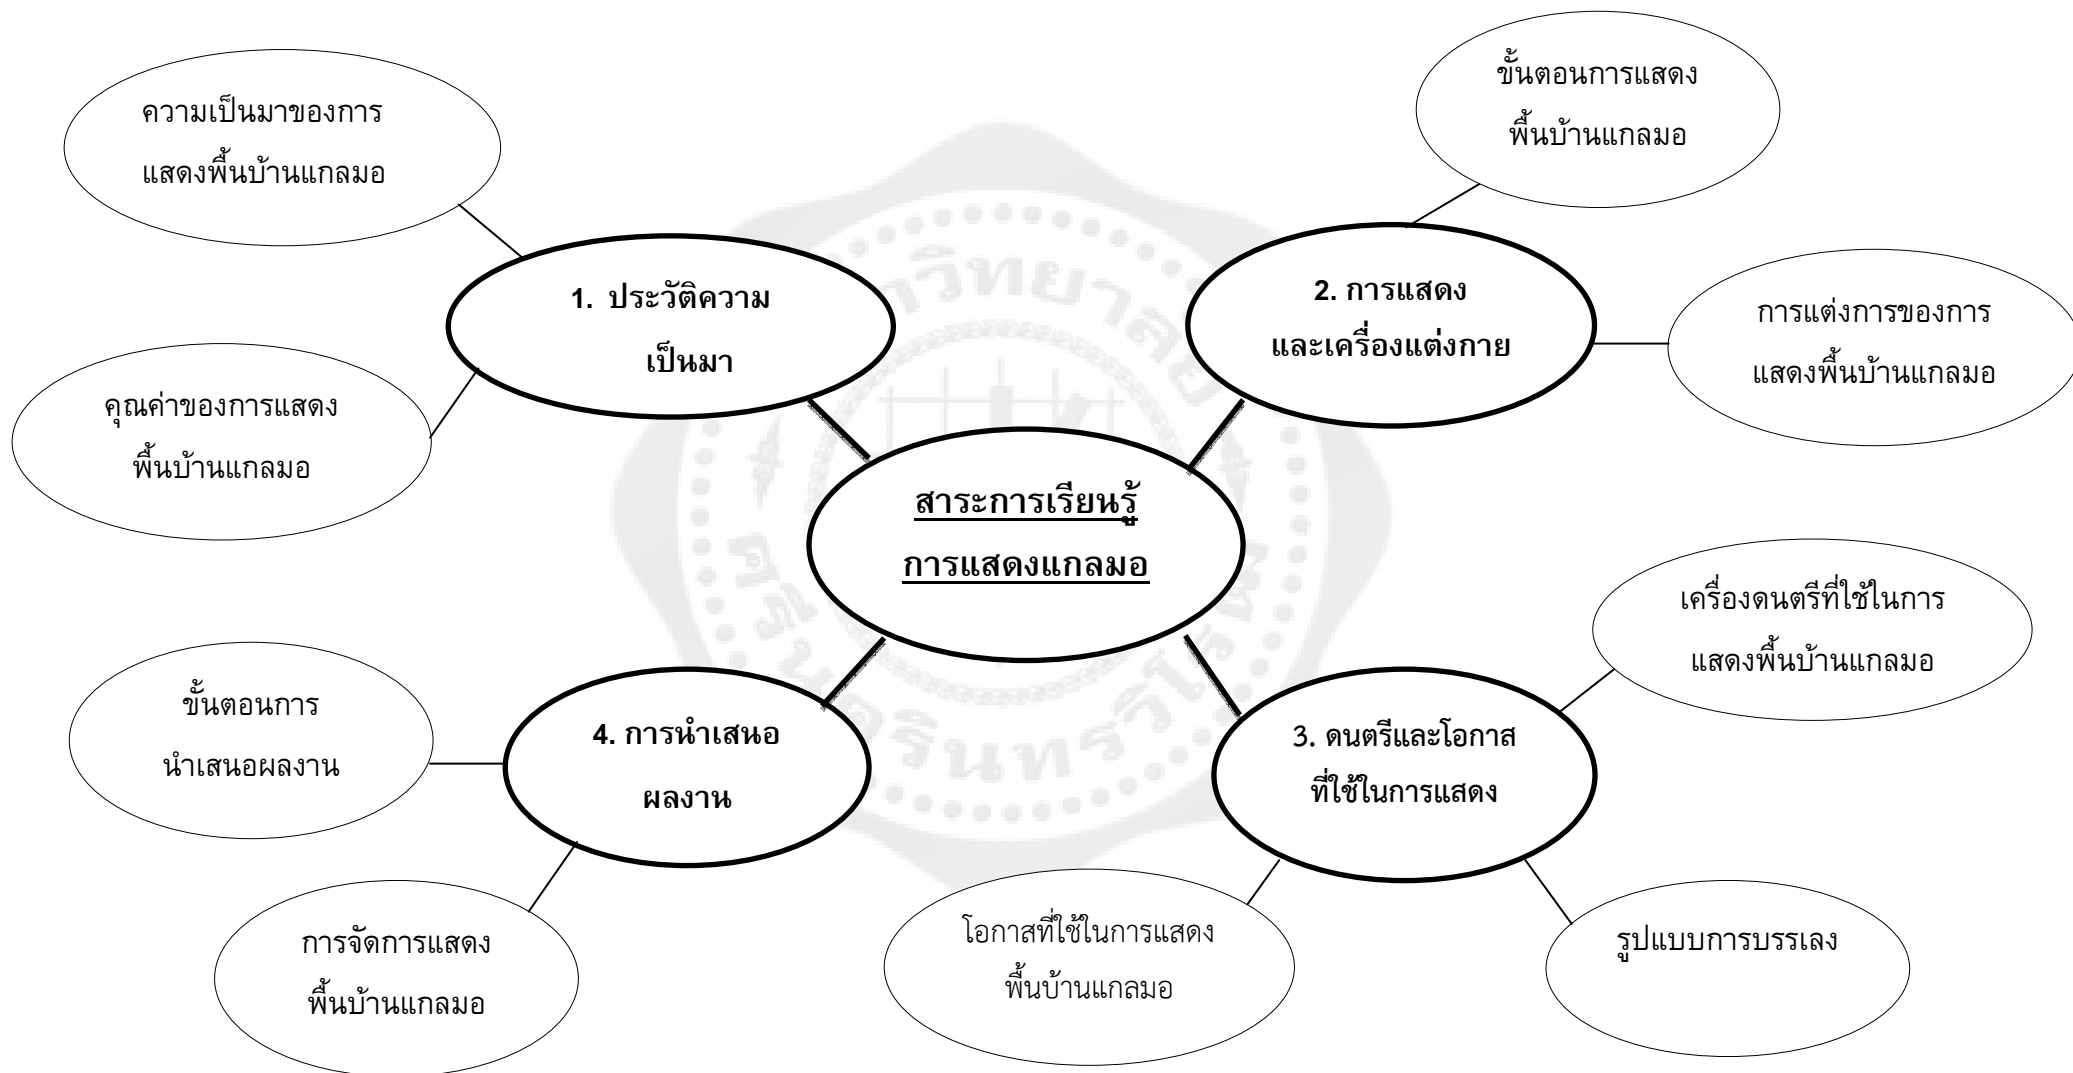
สาระการเรียนรู้
การแสดงแกลมอ

1. ประวัติความเป็นมา

ความเป็นมาของการแสดงพื้นบ้านแกลมอ

คุณค่าของการแสดงพื้นบ้านแกลมอ

2. การแสดงและเครื่องแต่งกาย

ขั้นตอนการแสดงพื้นบ้านแกลมอ

การแต่งการของการแสดงพื้นบ้านแกลมอ

3. ดนตรีและโอกาสที่ใช้ในการแสดง

เครื่องดนตรีที่ใช้ในการแสดงพื้นบ้านแกลมอ

รูปแบบการบรรเลง

โอกาสที่ใช้ในการแสดงพื้นบ้านแกลมอ

4. การนำเสนอผลงาน

ขั้นตอนการนำเสนอผลงาน

การจัดการแสดงพื้นบ้านแกลมอ